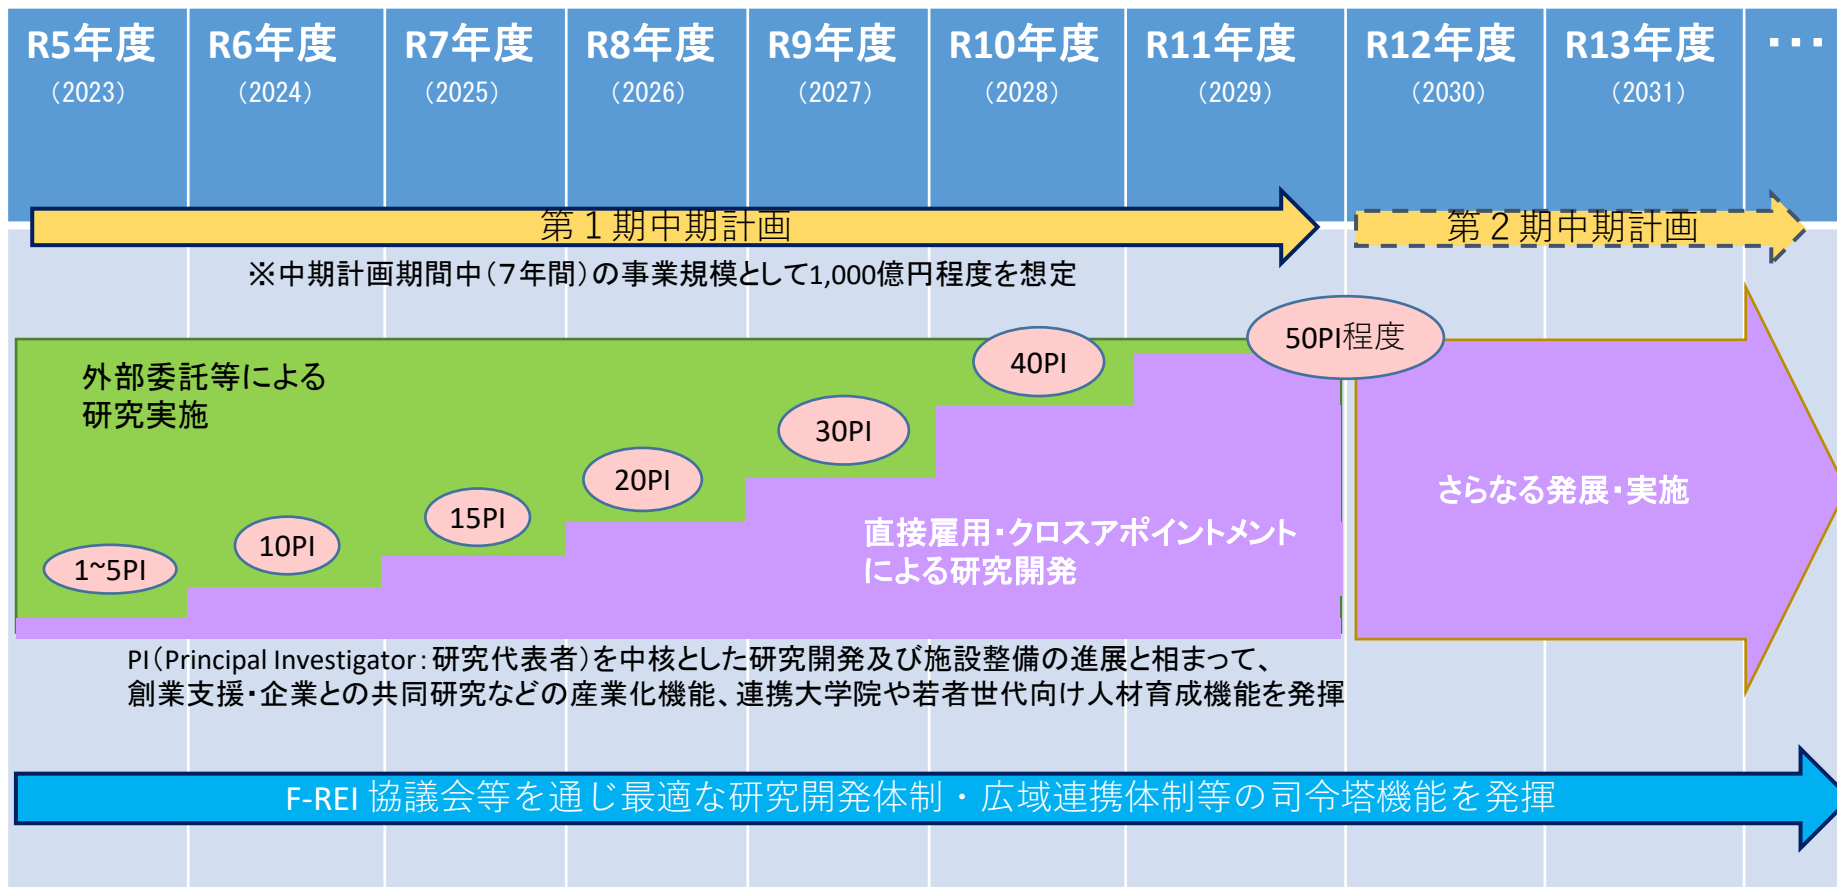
R5年度
(2023)

R6年度
(2024)

R7年度
(2025)

R8年度
(2026)

R9年度
(2027)

R10年度
(2028)

R11年度
(2029)

R12年度
(2030)

R13年度
(2031)

・・・

第１期中期計画

第２期中期計画

※中期計画期間中（７年間）の事業規模として1,000億円程度を想定

外部委託等による
研究実施

1~5PI

10PI

15PI

20PI

30PI

40PI

50PI程度

直接雇用・クロスアポイントメント
による研究開発

さらなる発展・実施

PI（Principal Investigator：研究代表者）を中核とした研究開発及び施設整備の進展と相まって、
創業支援・企業との共同研究などの産業化機能、連携大学院や若者世代向け人材育成機能を発揮

F-REI 協議会等を通じ最適な研究開発体制・広域連携体制等の司令塔機能を発揮